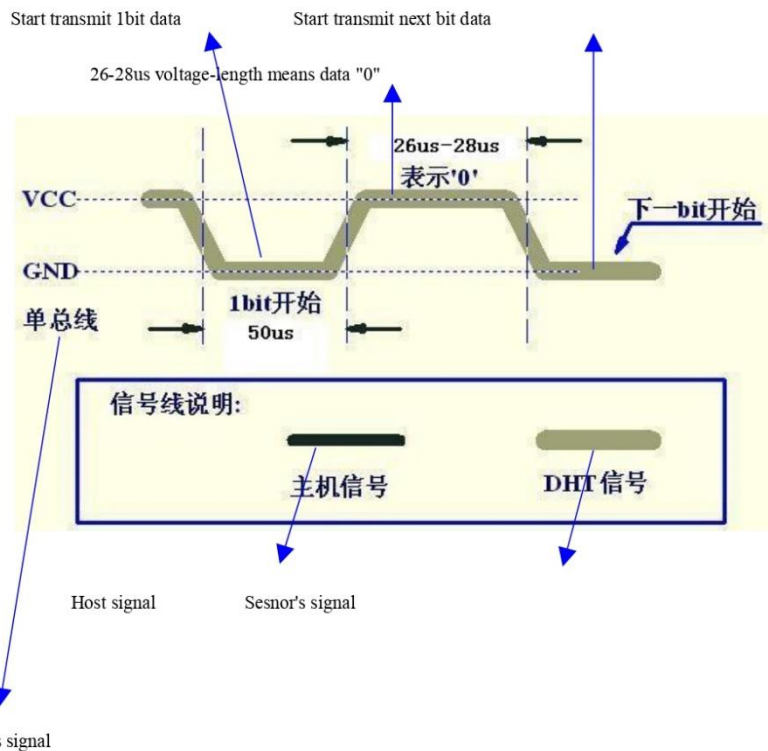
Start transmit 1bit data

Start transmit next bit data

26-28us voltage-length means data "0"

26us-28us

表示'0'

VCC

下一bit开始

GND

1bit开始

单总线

50us

信号线说明:

主机信号

DHT信号

Host signal

Sesnor's signal

s signal